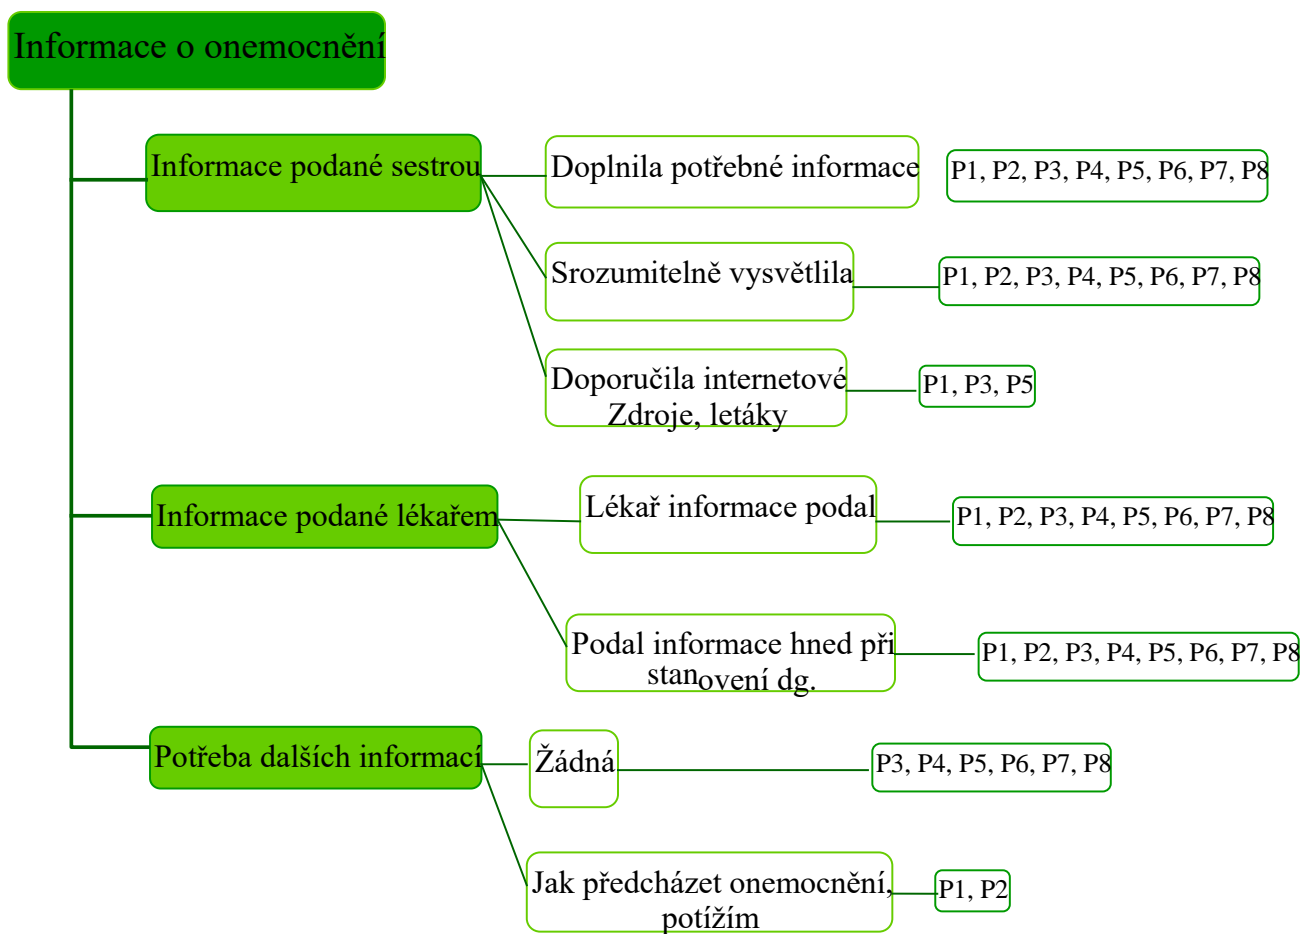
Informace o onemocnění

Informace podané sestrou

Doplnila potřebné informace

P1, P2, P3, P4, P5, P6, P7, P8

Srozumitelně vysvětlila

P1, P2, P3, P4, P5, P6, P7, P8

Doporučila internetové Zdroje, letáky

P1, P3, P5

Informace podané lékařem

Lékař informace podal

P1, P2, P3, P4, P5, P6, P7, P8

Podal informace hned při stanovení dg.

P1, P2, P3, P4, P5, P6, P7, P8

Potřeba dalších informací

Žádná

P3, P4, P5, P6, P7, P8

Jak předcházet onemocnění, potížím

P1, P2